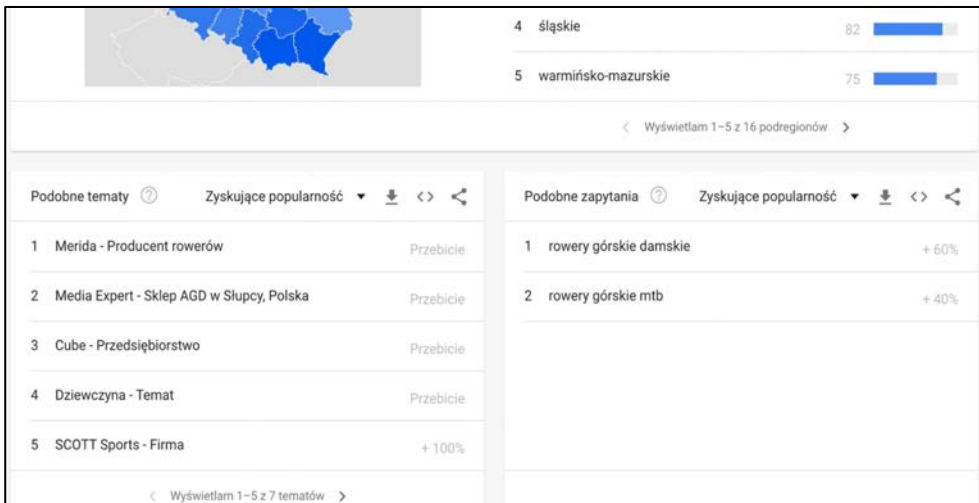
4 śląskie 82

5 warmińsko-mazurskie 75

< Wyświetlam 1–5 z 16 podregionów >

Podobne tematy ? Zyskujące popularność ▾

1 Merida - Producent rowerów Przebicie

2 Media Expert - Sklep AGD w Słupcy, Polska Przebicie

3 Cube - Przedsiębiorstwo Przebicie

4 Dziewczyna - Temat Przebicie

5 SCOTT Sports - Firma + 100%

< Wyświetlam 1–5 z 7 tematów >

Podobne zapytania ? Zyskujące popularność ▾

1 rowery górskie damskie + 60%

2 rowery górskie mtb + 40%